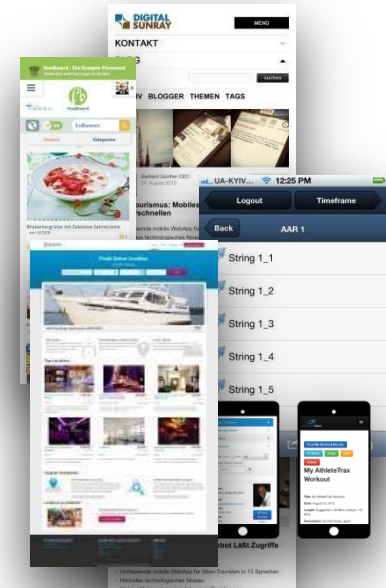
DIGITAL SUNRAY
MENU
KONTAKT
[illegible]G
suchen
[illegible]IV BLOGGER THEMEN TAGS
Gerhard Günther CEO
21. August 2012
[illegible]ourismus: Mobiles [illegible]erschnellen

foodboard - Die Rezepte Plattform
foodboard
Entdecken
Rezepte
Kategorien
Rhabarbergrütze mit Zabaione-Schnecken

UA-KYIV
12:25 PM
Logout
Timeframe
Back
AAR 1
String 1_1
String 1_2
String 1_3
String 1_4
String 1_5

Finde Deine Location

Top Locations

My AthleteTrax Workout

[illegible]obot Läßt Zugriffe
Umfassende mobile WebApp für Wien-Touristen in 13 Sprachen
Höchstes technologisches Niveau